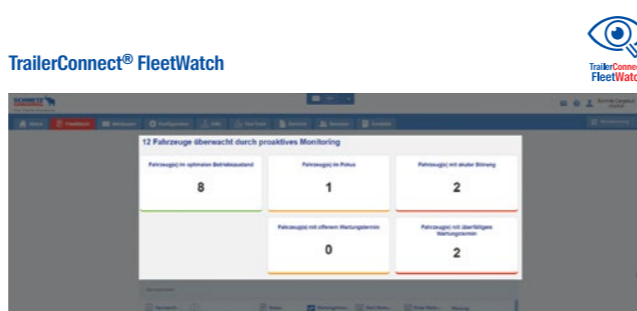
TrailerConnect® FleetWatch

TrailerConnect FleetWatch

12 Fahrzeuge überwacht durch proaktives Monitoring

Fahrzeug(e) im optimalen Betriebszustand

8

Fahrzeug(e) im Fokus

1

Fahrzeug(e) mit akuter Störung

2

Fahrzeug(e) mit offenem Wartungstermin

0

Fahrzeug(e) mit überfälligem Wartungstermin

2